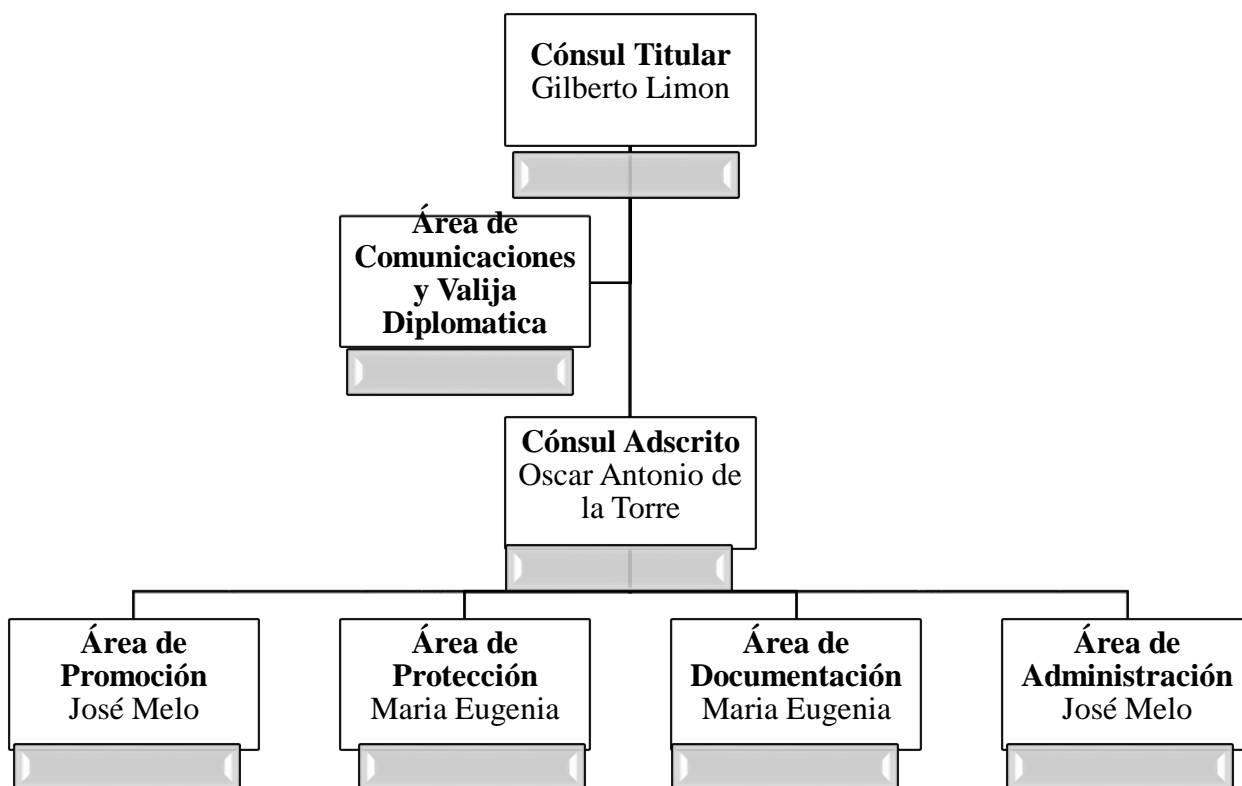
**Cónsul Titular**
Gilberto Limon

**Área de Comunicaciones y Valija Diplomatica**

**Cónsul Adscrito**
Oscar Antonio de la Torre

**Área de Promoción**
José Melo

**Área de Protección**
Maria Eugenia

**Área de Documentación**
Maria Eugenia

**Área de Administración**
José Melo